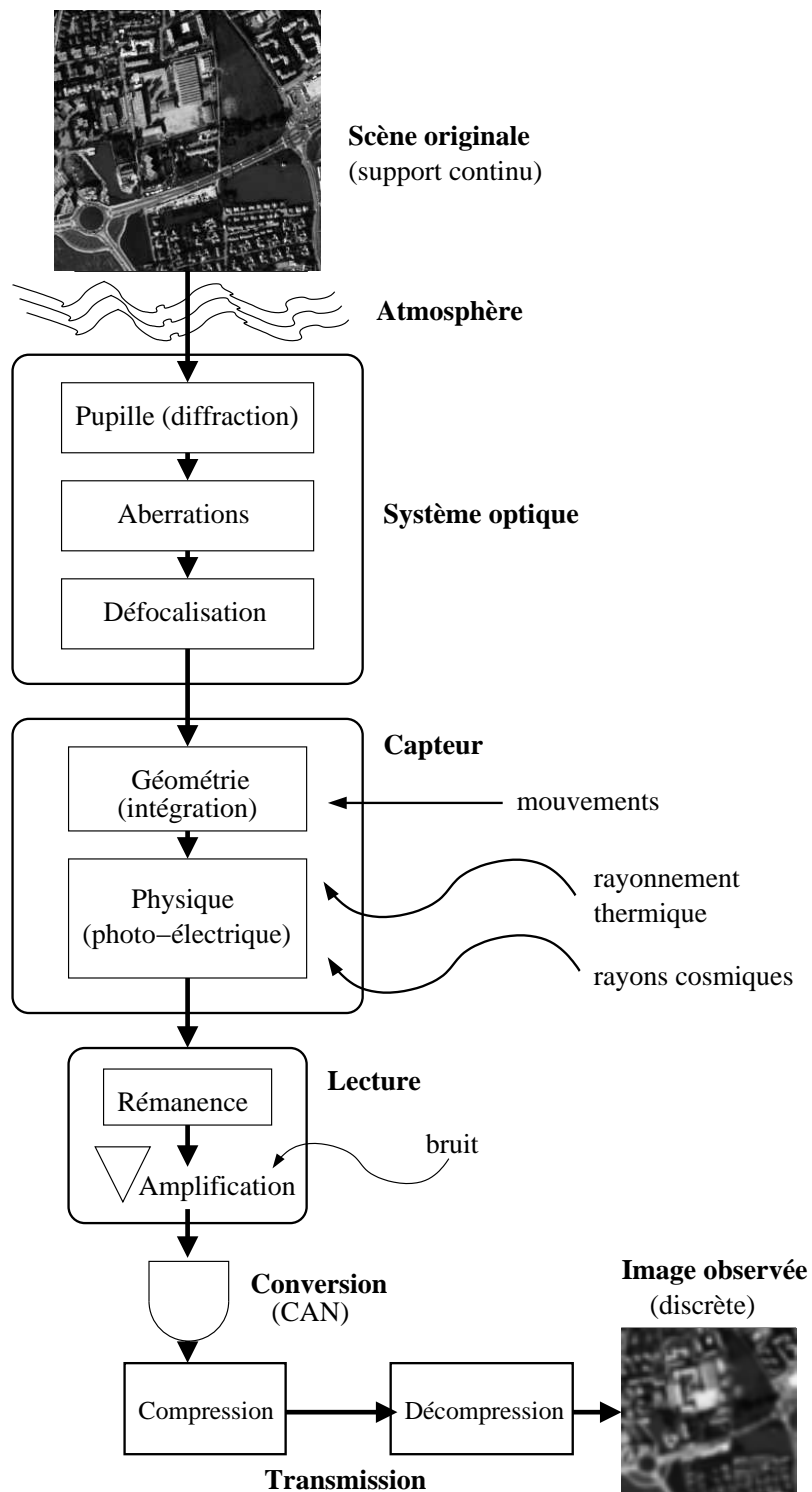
**Scène originale**
(support continu)

**Atmosphère**

Pupille (diffraction)

Aberrations

**Système optique**

Défocalisation

**Capteur**

Géométrie (intégration)

mouvements

Physique (photo−électrique)

rayonnement thermique

rayons cosmiques

**Lecture**

Rémanence

bruit

Amplification

**Conversion**
(CAN)

**Image observée**
(discrète)

Compression

Décompression

**Transmission**